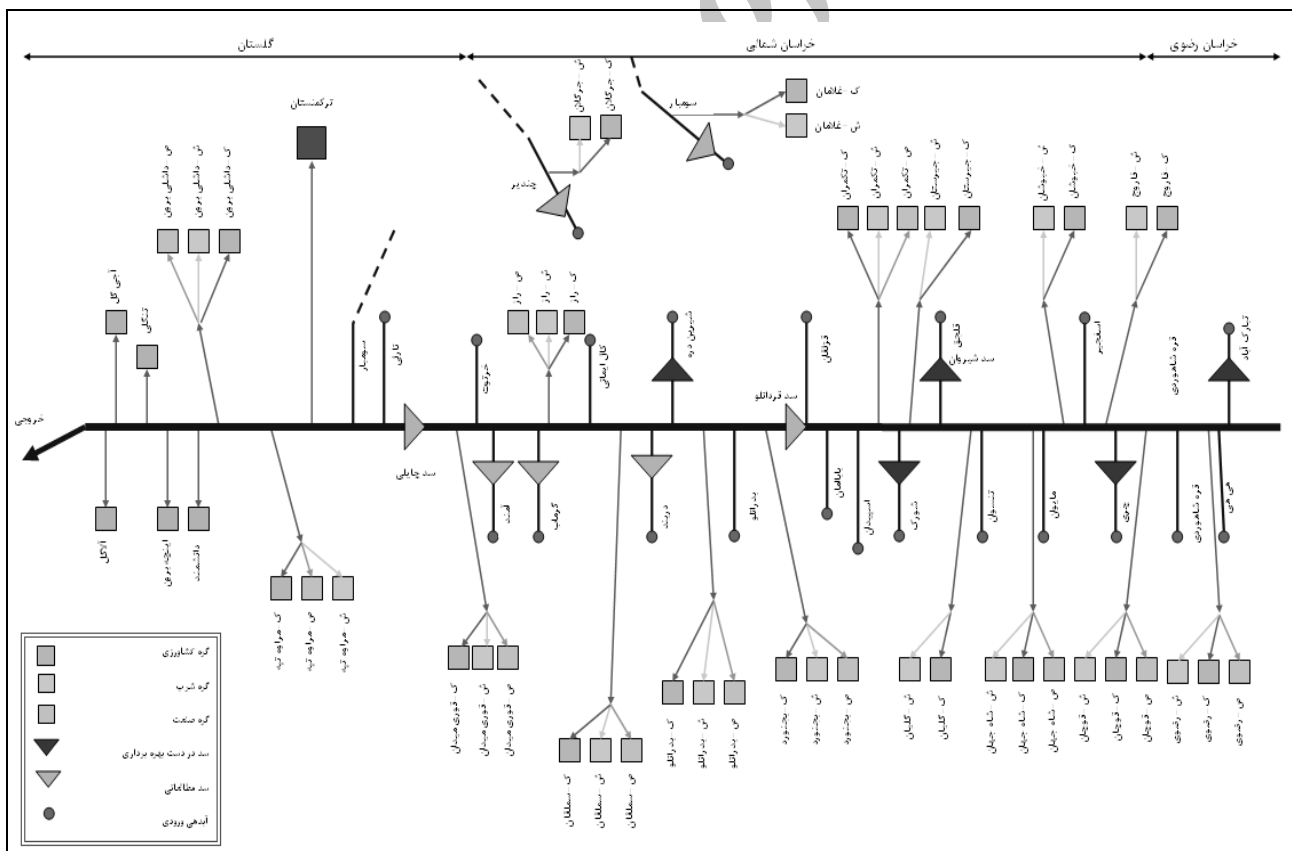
گلستان
خراسان شمالی
خراسان رضوی
ترکمنستان
ک- داشلی برون
ش- داشلی برون
ص- داشلی برون
آجی گل
تنگلی
خروجی
آلاگل
اینچه برون
داشلی برون
ک- مراوه تپه
ش- مراوه تپه
ص- مراوه تپه
سومبار
تاریل
سد چاپلی
چندیر
ک- جرگلان
ش- جرگلان
سومبار
ک- غلامان
ش- غلامان
خرتوت
ک- راز
ش- راز
ص- راز
کال ایماق
شیرین دره
قرناق
سد قردانلو
ک- قوری میدان
ش- قوری میدان
ص- قوری میدان
قطند
گرماب
درکش
بدرانلو
ک- سملقان
ش- سملقان
ص- سملقان
ک- بدرانلو
ش- بدرانلو
ص- بدرانلو
ک- بجنورد
ش- بجنورد
ص- بجنورد
بابامان
اسپیدان
شورک
ک- تکمران
ش- تکمران
ص- تکمران
ش- جیرستان
ک- جیرستان
قلعجق
سد شیرین
تنسوان
ش- گلیان
ک- گلیان
مانیوان
ک- شاه جهان
ش- شاه جهان
ص- شاه جهان
ش- خبوشان
ک- خبوشان
اسفجیر
ش- فاروج
ک- فاروج
قره شاهوردی
تبارک آباد
چری
ش- قوچان
ک- قوچان
ص- قوچان
قره شاهوردی
حی حی
ش- رضوی
ک- رضوی
ص- رضوی
گره کشاورزی
گره شرب
گره صنعت
سد در دست بهره برداری
سد مطالعاتی
آبدهی ورودی